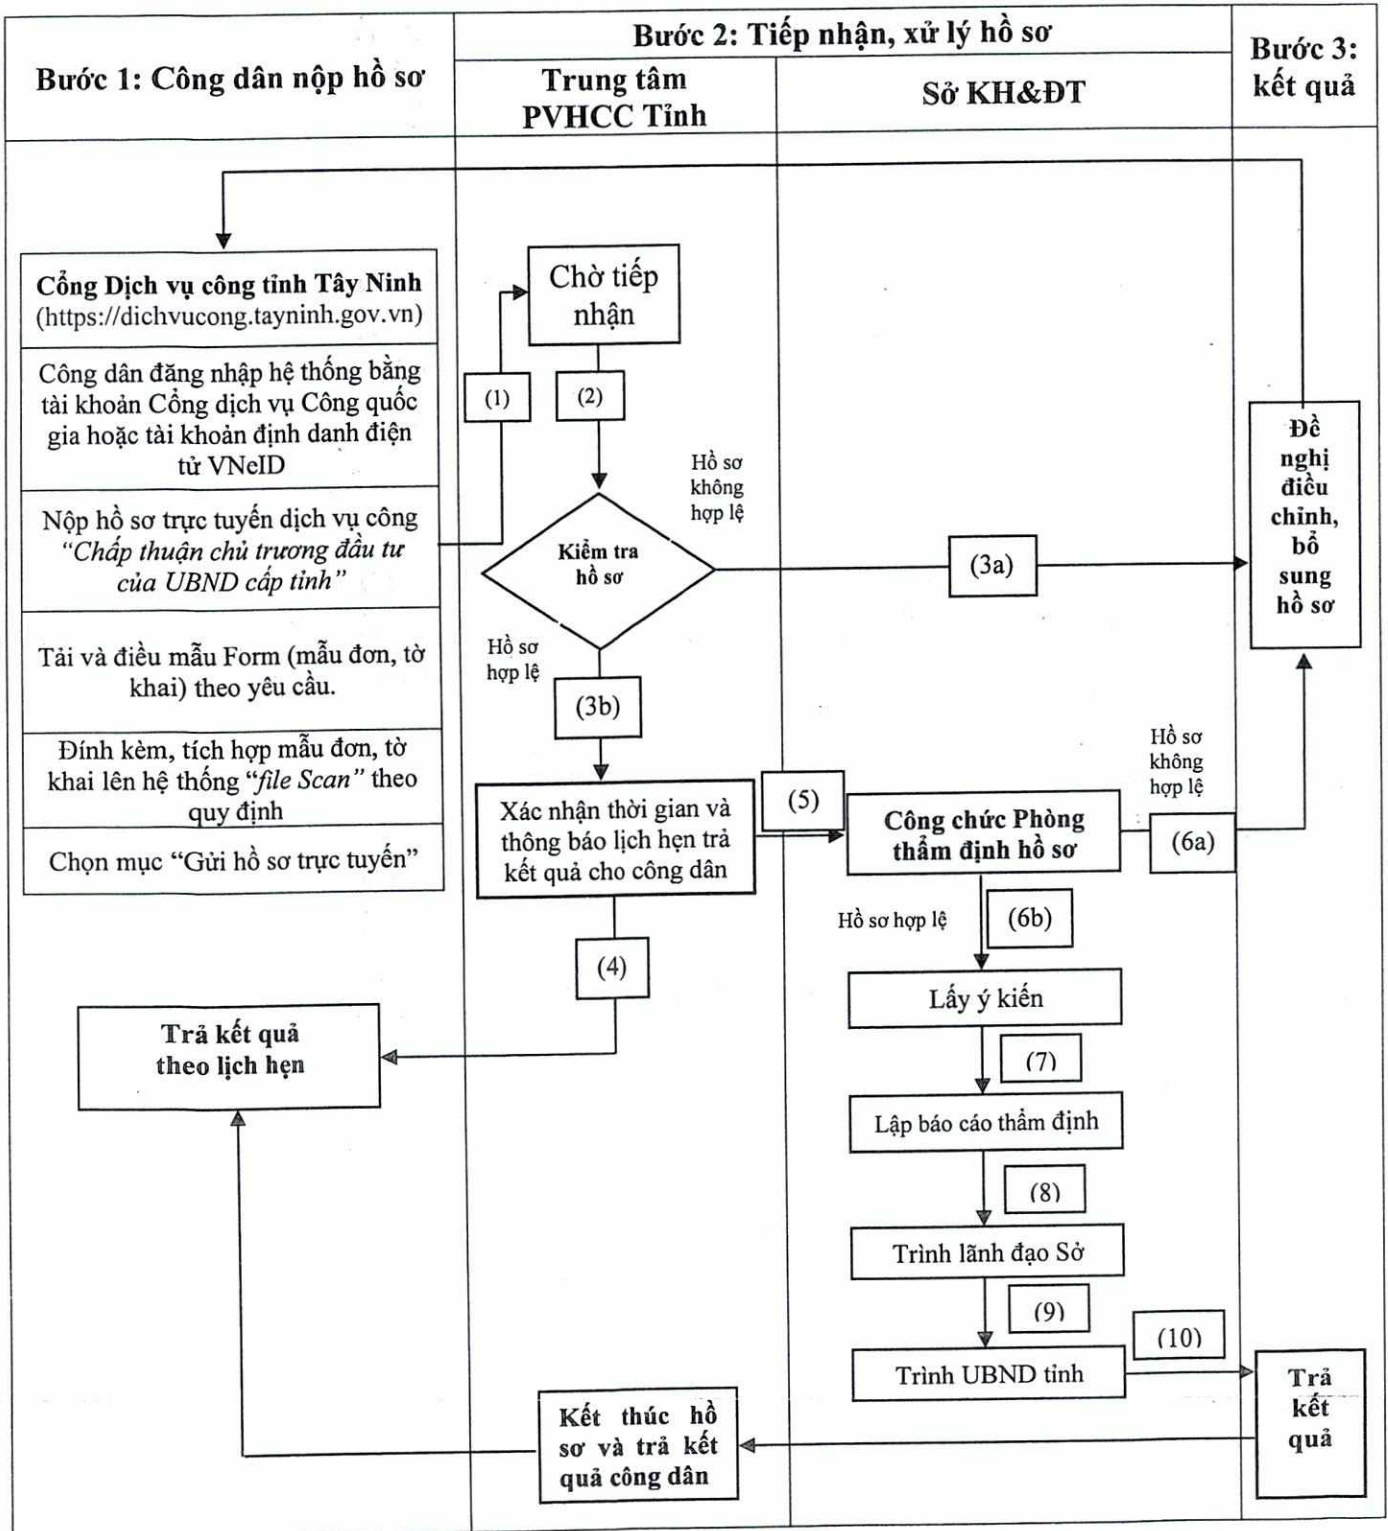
Bước 1: Công dân nộp hồ sơ

Bước 2: Tiếp nhận, xử lý hồ sơ

Trung tâm PVHCC Tỉnh

Sở KH&ĐT

Bước 3: kết quả

Cổng Dịch vụ công tỉnh Tây Ninh (https://dichvucong.tayninh.gov.vn)

Công dân đăng nhập hệ thống bằng tài khoản Cổng dịch vụ Công quốc gia hoặc tài khoản định danh điện tử VNeID

Nộp hồ sơ trực tuyến dịch vụ công *"Chấp thuận chủ trương đầu tư của UBND cấp tỉnh"*

Tải và điều mẫu Form (mẫu đơn, tờ khai) theo yêu cầu.

Đính kèm, tích hợp mẫu đơn, tờ khai lên hệ thống "*file Scan*" theo quy định

Chọn mục "Gửi hồ sơ trực tuyến"

(1)

Chờ tiếp nhận

(2)

Hồ sơ không hợp lệ

Kiểm tra hồ sơ

(3a)

Đề nghị điều chỉnh, bổ sung hồ sơ

Hồ sơ hợp lệ

(3b)

Xác nhận thời gian và thông báo lịch hẹn trả kết quả cho công dân

(5)

Công chức Phòng thẩm định hồ sơ

Hồ sơ không hợp lệ

(6a)

Hồ sơ hợp lệ

(6b)

(4)

Trả kết quả theo lịch hẹn

Lấy ý kiến

(7)

Lập báo cáo thẩm định

(8)

Trình lãnh đạo Sở

(9)

Trình UBND tỉnh

(10)

Trả kết quả

Kết thúc hồ sơ và trả kết quả công dân